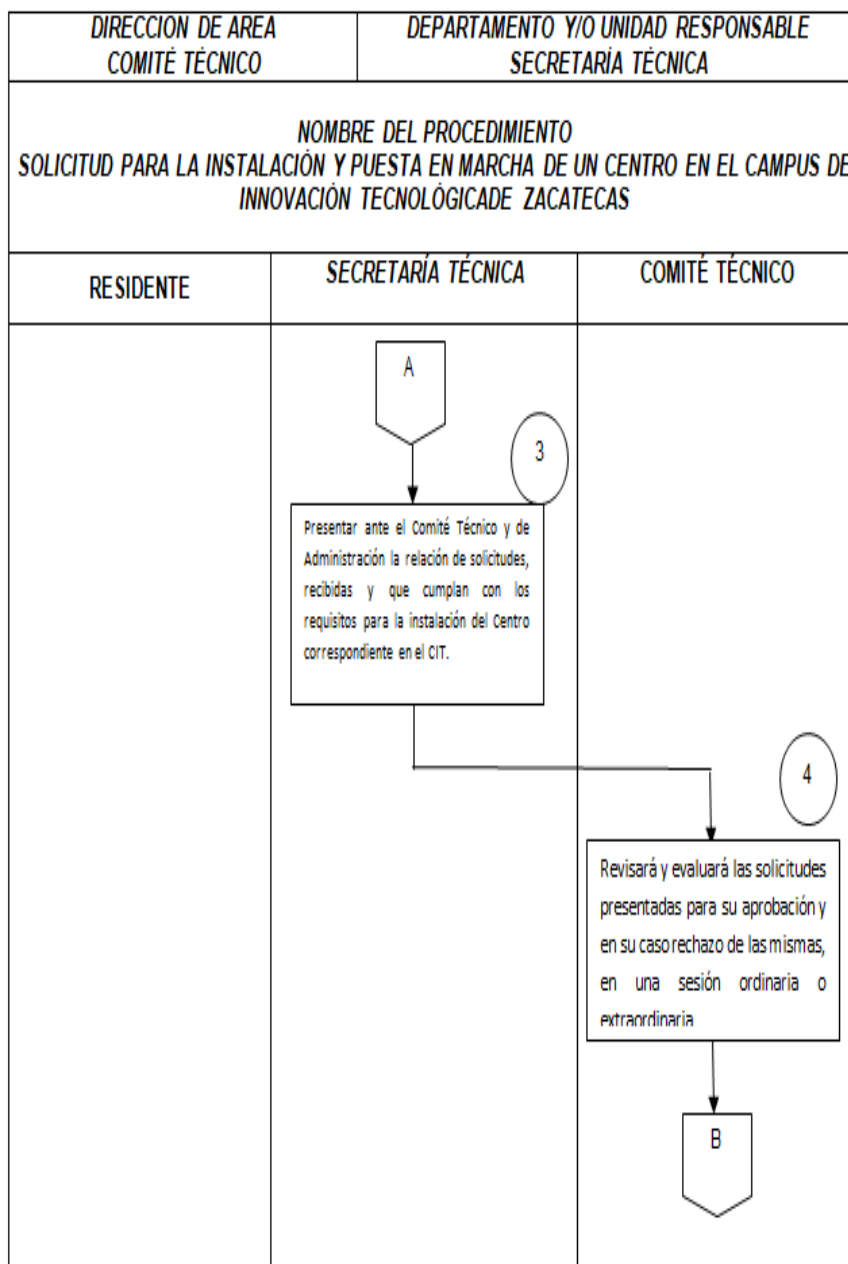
DIRECCION DE AREA
COMITÉ TÉCNICO

DEPARTAMENTO Y/O UNIDAD RESPONSABLE
SECRETARÍA TÉCNICA

NOMBRE DEL PROCEDIMIENTO
SOLICITUD PARA LA INSTALACIÓN Y PUESTA EN MARCHA DE UN CENTRO EN EL CAMPUS DE INNOVACIÓN TECNOLÓGICADE ZACATECAS

RESIDENTE

SECRETARÍA TÉCNICA

COMITÉ TÉCNICO

A

3

Presentar ante el Comité Técnico y de Administración la relación de solicitudes, recibidas y que cumplan con los requisitos para la instalación del Centro correspondiente en el CIT.

4

Revisará y evaluará las solicitudes presentadas para su aprobación y en su caso rechazo de las mismas, en una sesión ordinaria o extraordinaria

B